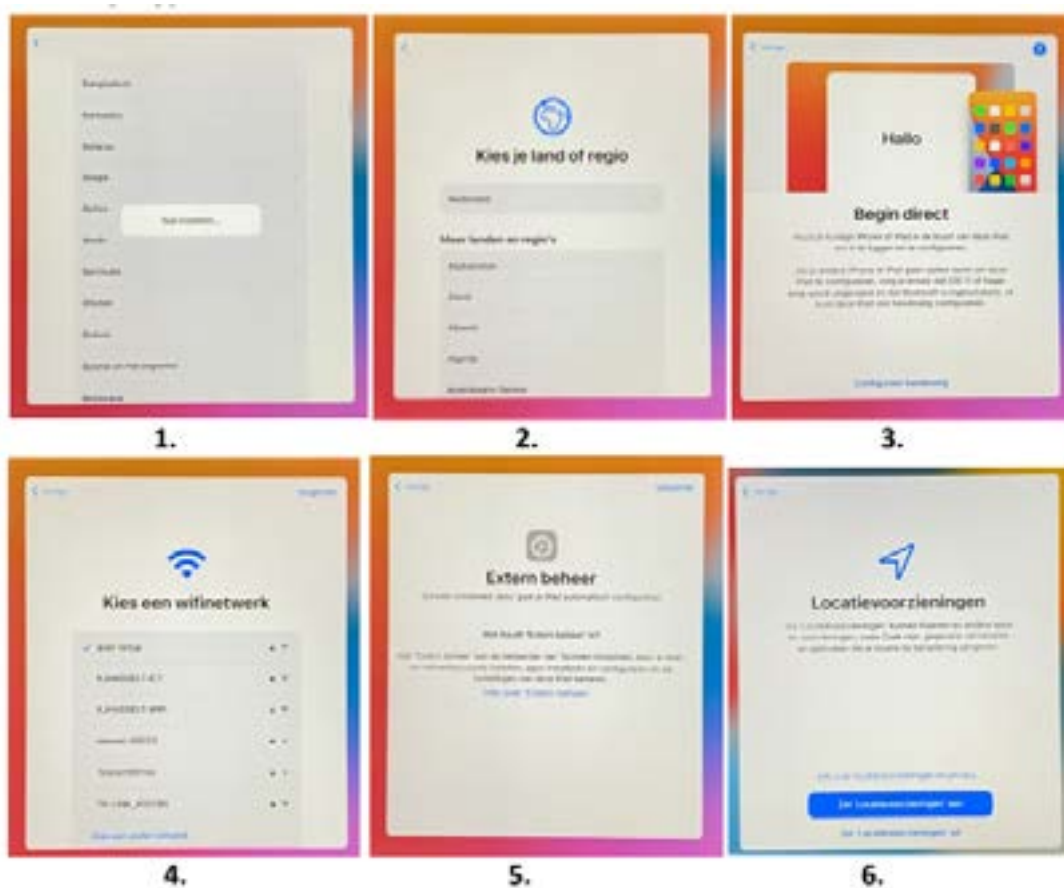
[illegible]

1.

Kies je land of regio

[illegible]

Meer landen en regio's

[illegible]

2.

Hallo

Begin direct

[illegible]

3.

Kies een wifinetwerk

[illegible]

4.

Extern beheer

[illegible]

Wat houdt 'Extern beheer' in?

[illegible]

5.

Locatievoorzieningen

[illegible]

Zet Locatievoorzieningen aan

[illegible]

6.